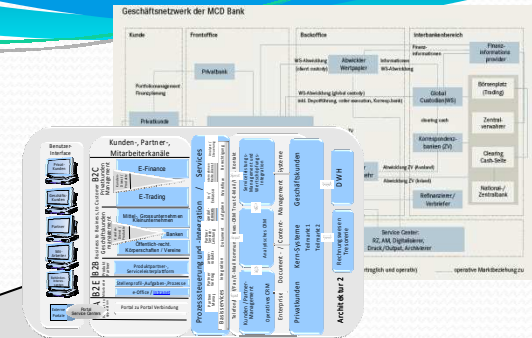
Geschäftsnetzwerk der MCD Bank

Kunde
Frontoffice
Backoffice
Interbankenbereich

Finanz-informationen
Finanz-informations provider

Portfoliomanagement
Finanzplanung

Privatbank

WS-Abwicklung (client custody)
Abwickler Wertpapier
Informationen
WS-Abwicklung

Börsenplatz (Trading)

Privatkunde

WS-Abwicklung (global custody)
inkl. Depotführung, order execution, Kornep.bank

Global Custodian(WS)

Zentral-verwalter

clearing cash

Korrespondenz-banken (ZV)

Clearing Cash-Seite

Abwicklung ZV (Ausland)

Abwicklung ZV (Inland)

Refinanzierer/ Verbriefer

National-/ Zentralbank

Service Center:
RZ, AM, Digitalisierer, Druck/Output, Archivierer

rtlich und operativ)
operative Marktbeziehung zu

Benutzer-Interface

Kunden-, Partner-, Mitarbeiterkanäle

B2C
Privatkunden
Firmenkunden
Geschäftskunden

E-Finance

E-Trading

Mittel-, Grossunternehmen
Kleinunternehmen

Banken

Öffentlich-recht. Körperschaften / Vereine

B2B
Produktpartner
Servicedienstleistern

Unterstützungs-/Aufgaben-/Prozesse

e-Office / Intranet

B2E

Portal zu Portal Verbindung

Services

Prozesssteuerung und -integration

Basisservice

Kunden-/Partner-Management

Analytisches CRM

Operatives CRM

Enterprise
Document
Content
Management

Privatkunden

Kern-Systeme
Teilbank 1
Teilbank 2

Geschäftskunden

DWH

Rechnungswesen
Treasury

Architektur 2